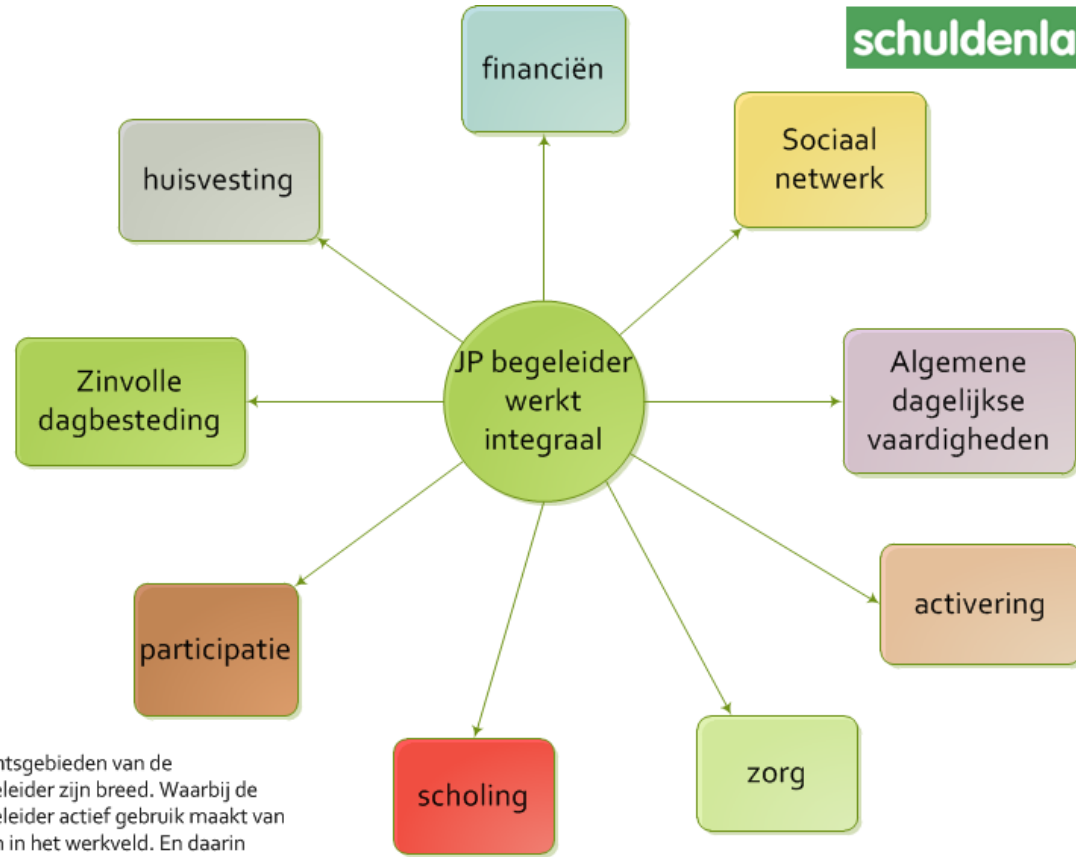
schuldenla

financiën

huisvesting

Sociaal netwerk

Zinvolle dagbesteding

JP begeleider werkt integraal

Algemene dagelijkse vaardigheden

activering

participatie

zorg

scholing

ntsgebieden van de eleider zijn breed. Waarbij de eleider actief gebruik maakt van n in het werkveld. En daarin